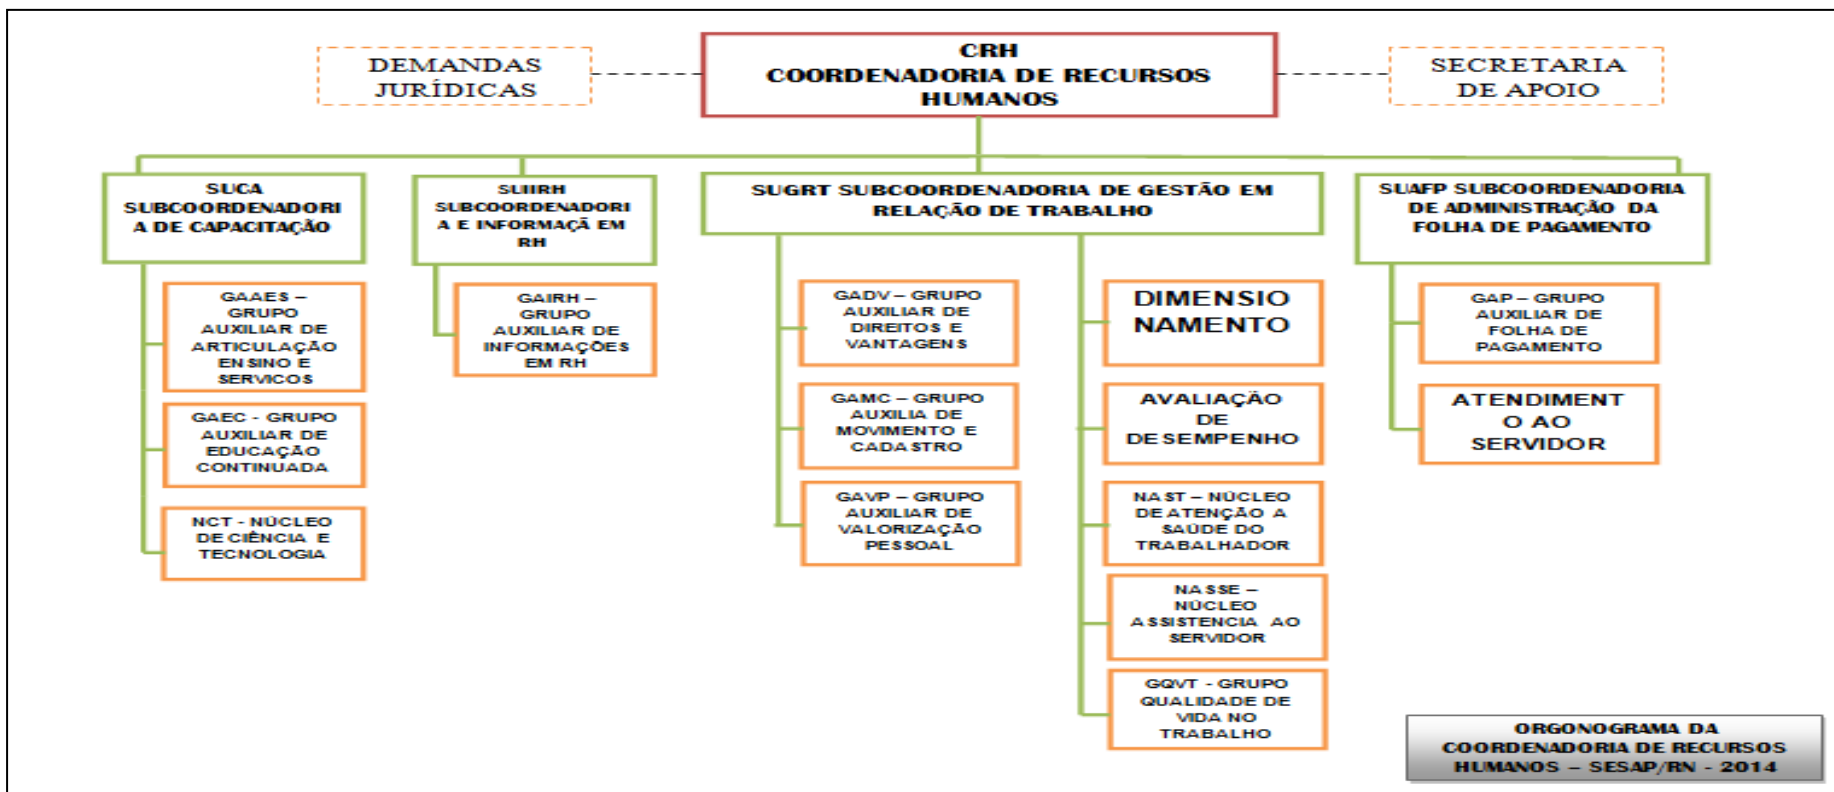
DEMANDAS JURÍDICAS

CRH
COORDENADORIA DE RECURSOS HUMANOS

SECRETARIA DE APOIO

SUCA SUBCOORDENADORIA DE CAPACITAÇÃO

GAAES – GRUPO AUXILIAR DE ARTICULAÇÃO ENSINO E SERVIÇOS

GAEC - GRUPO AUXILIAR DE EDUCAÇÃO CONTINUADA

NCT - NÚCLEO DE CIÊNCIA E TECNOLOGIA

SUIRH SUBCOORDENADORIA E INFORMAÇÃ EM RH

GAIRH – GRUPO AUXILIAR DE INFORMAÇÕES EM RH

SUGRT SUBCOORDENADORIA DE GESTÃO EM RELAÇÃO DE TRABALHO

GADV – GRUPO AUXILIAR DE DIREITOS E VANTAGENS

GAMC – GRUPO AUXILIA DE MOVIMENTO E CADASTRO

GAVP – GRUPO AUXILIAR DE VALORIZAÇÃO PESSOAL

DIMENSIONAMENTO

AVALIAÇÃO DE DESEMPENHO

NAST – NÚCLEO DE ATENÇÃO A SAÚDE DO TRABALHADOR

NASSE – NÚCLEO ASSISTENCIA AO SERVIDOR

GQVT - GRUPO QUALIDADE DE VIDA NO TRABALHO

SUAFP SUBCOORDENADORIA DE ADMINISTRAÇÃO DA FOLHA DE PAGAMENTO

GAP – GRUPO AUXILIAR DE FOLHA DE PAGAMENTO

ATENDIMENTO AO SERVIDOR

ORGONOGRAMA DA COORDENADORIA DE RECURSOS HUMANOS – SESAP/RN - 2014